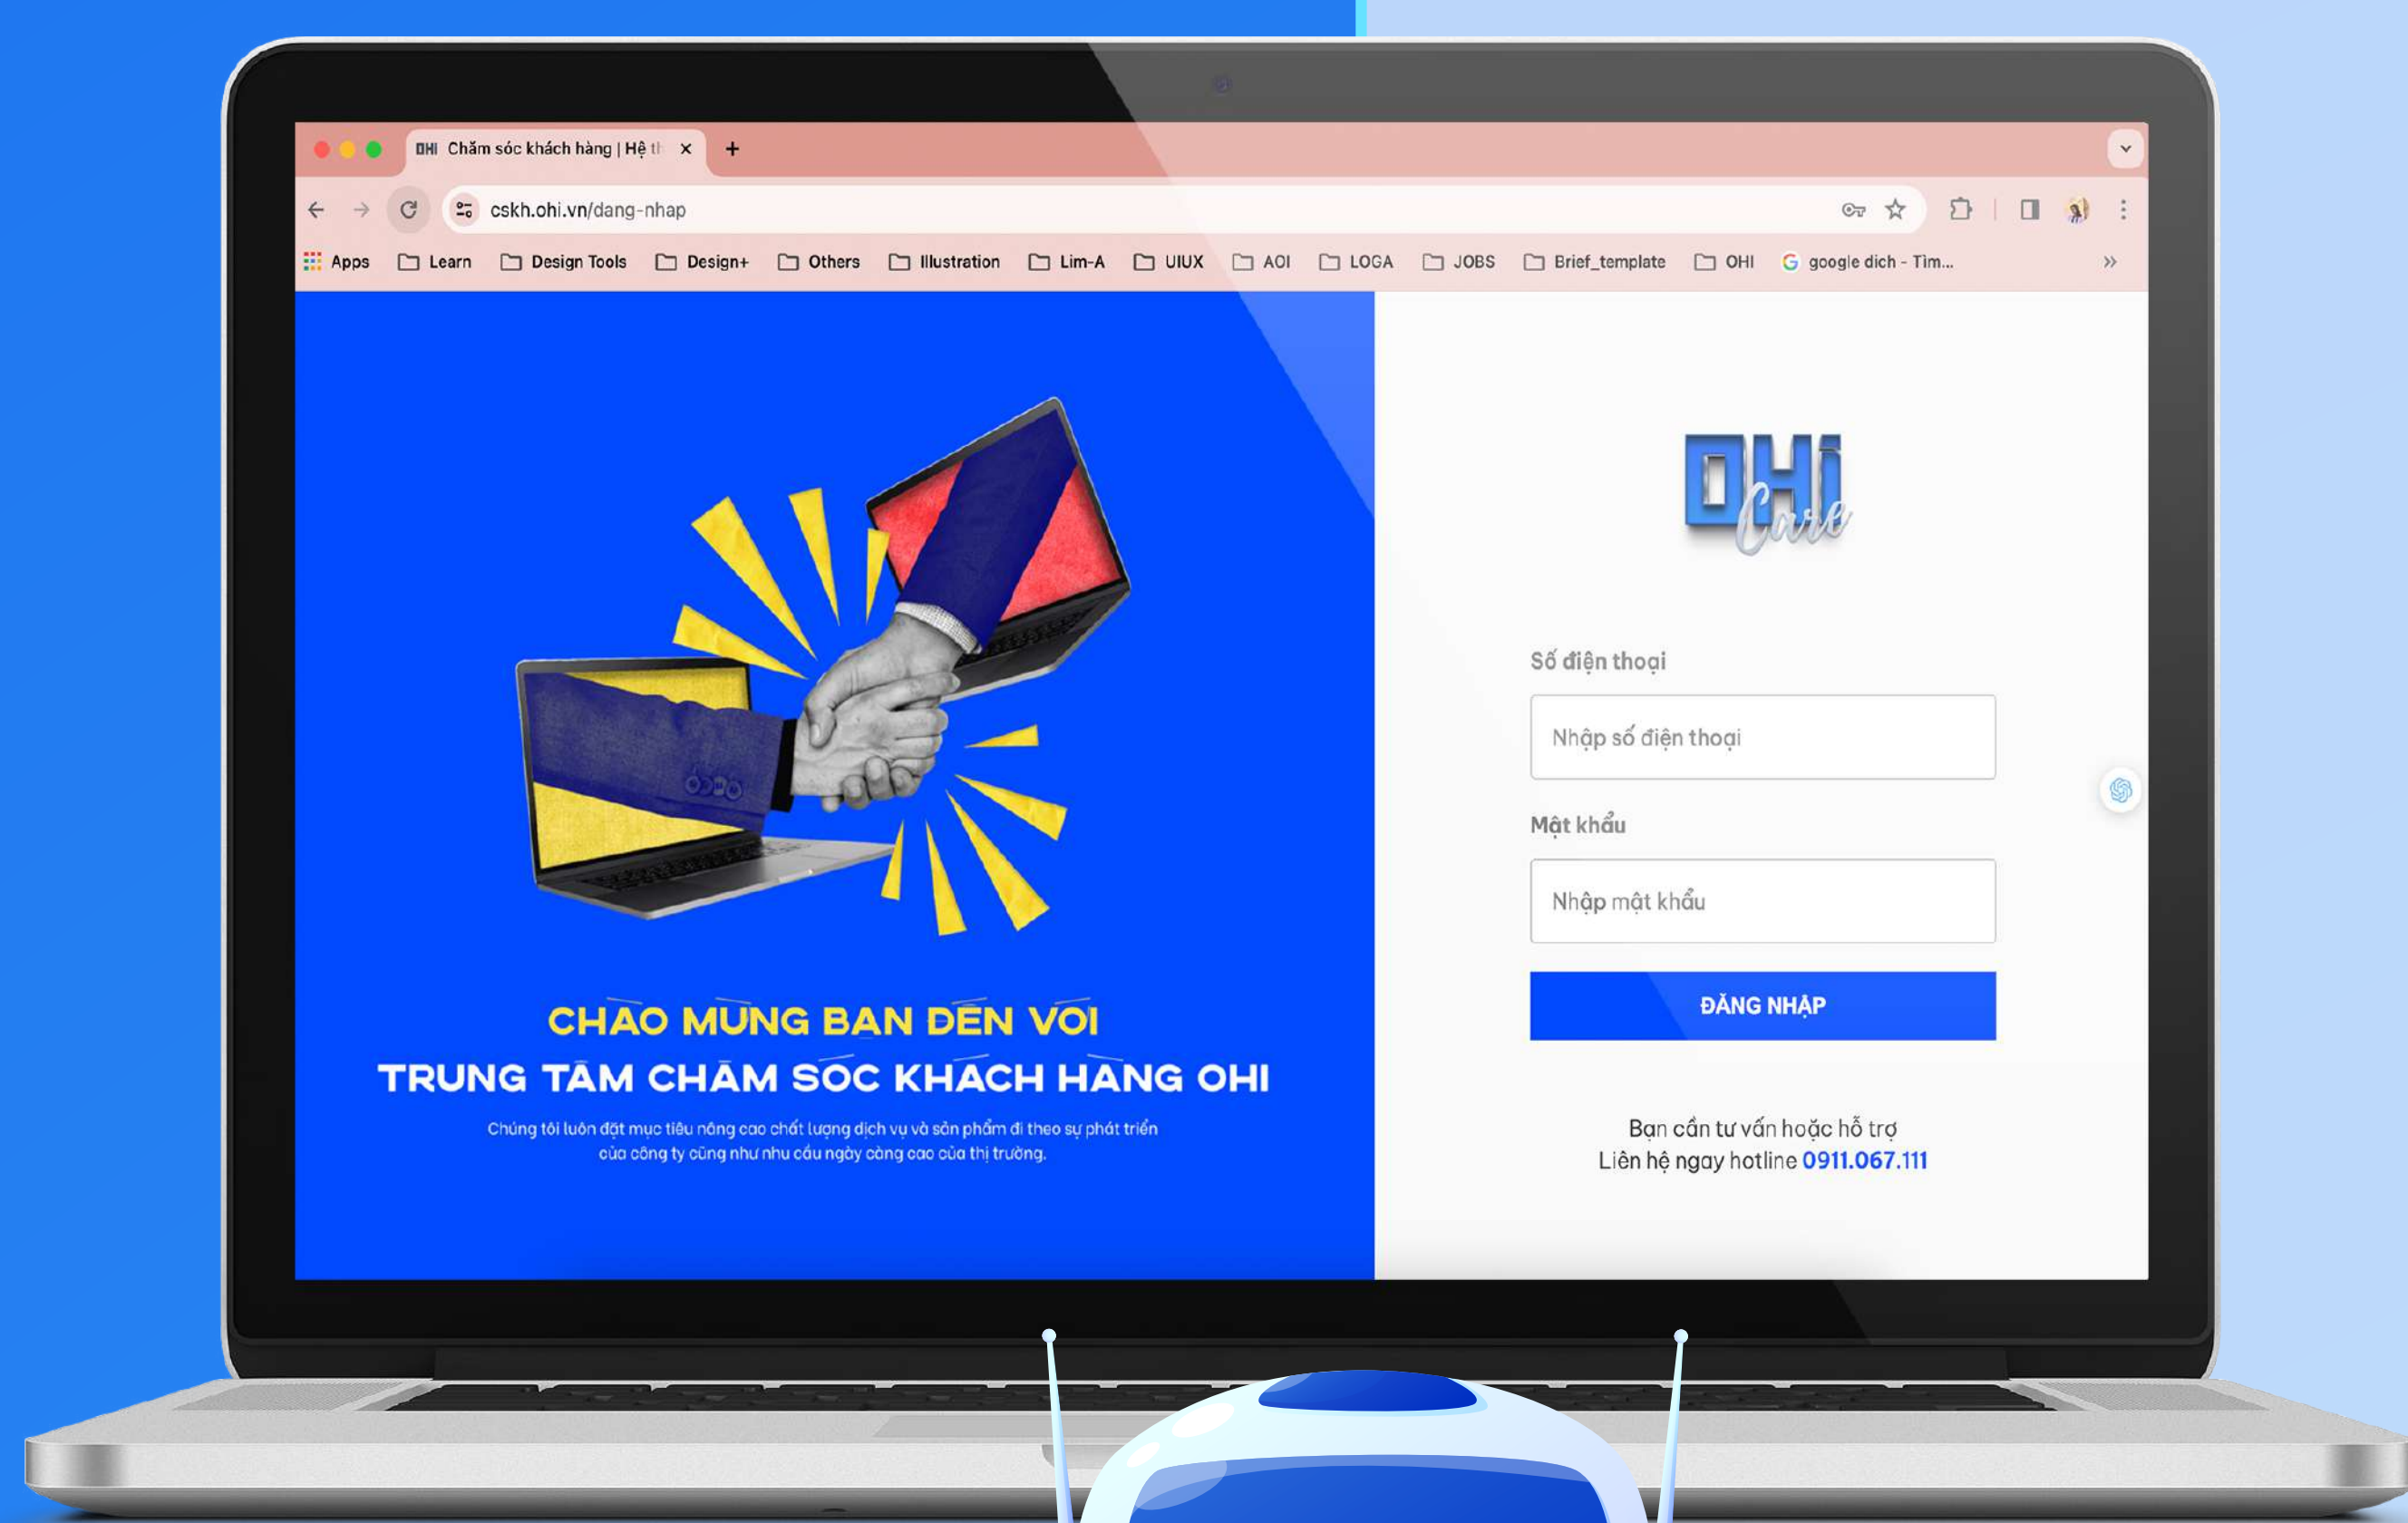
OHI Chăm sóc khách hàng | Hệ th ×

cskh.ohi.vn/dang-nhap

Apps Learn Design Tools Design+ Others Illustration Lim-A UIUX AOI LOGA JOBS Brief_template OHI google dich - Tìm...

CHÀO MỪNG BẠN ĐẾN VỚI
TRUNG TÂM CHĂM SÓC KHÁCH HÀNG OHI

Chúng tôi luôn đặt mục tiêu nâng cao chất lượng dịch vụ và sản phẩm đi theo sự phát triển của công ty cũng như nhu cầu ngày càng cao của thị trường.

OHI Care

Số điện thoại
Nhập số điện thoại
Mật khẩu
Nhập mật khẩu
ĐĂNG NHẬP

Bạn cần tư vấn hoặc hỗ trợ
Liên hệ ngay hotline 0911.067.111